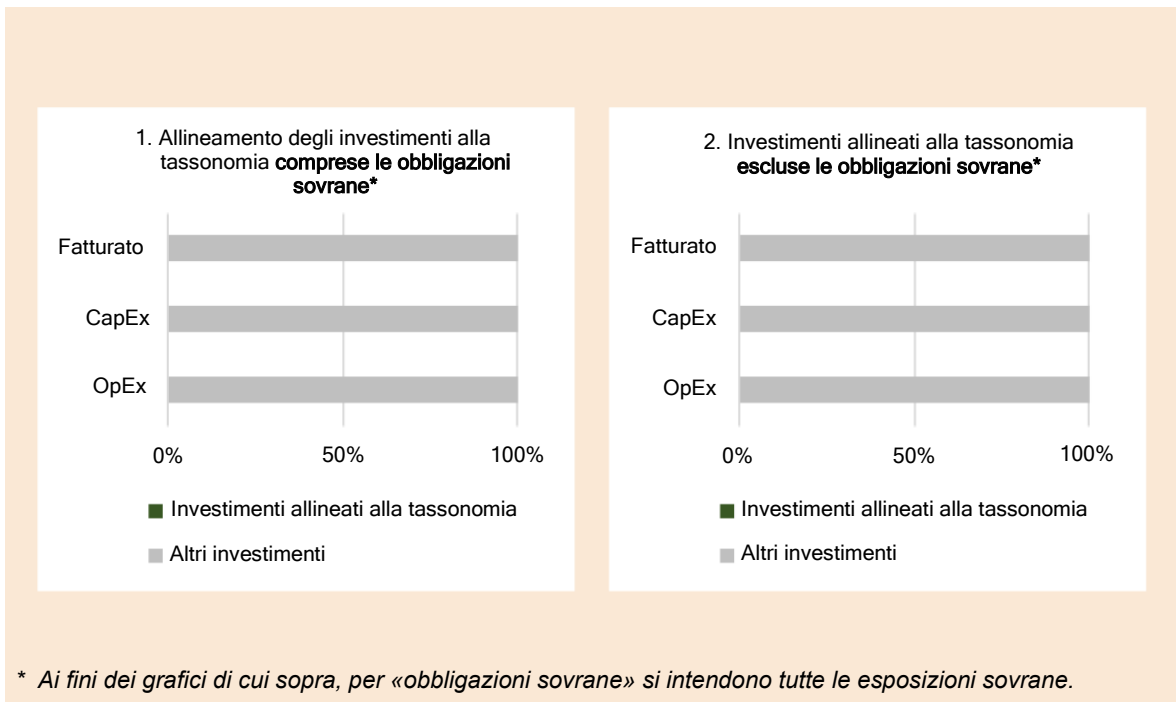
1. Allineamento degli investimenti alla tassonomia **comprese le obbligazioni sovrane***

Fatturato

CapEx

OpEx

0% 50% 100%

Investimenti allineati alla tassonomia

Altri investimenti

2. Investimenti allineati alla tassonomia **escluse le obbligazioni sovrane***

Fatturato

CapEx

OpEx

0% 50% 100%

Investimenti allineati alla tassonomia

Altri investimenti

* *Ai fini dei grafici di cui sopra, per «obbligazioni sovrane» si intendono tutte le esposizioni sovrane.*